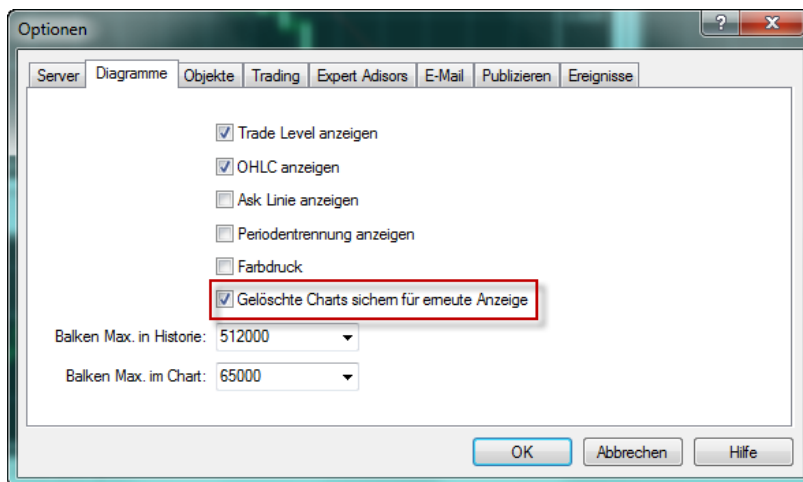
Optionen

?

Server | Diagramme | Objekte | Trading | Expert Adisors | E-Mail | Publizieren | Ereignisse

Trade Level anzeigen

OHLC anzeigen

Ask Linie anzeigen

Periodentrennung anzeigen

Farbdruck

Gelöschte Charts sichern für erneute Anzeige

Balken Max. in Historie: 512000

Balken Max. im Chart: 65000

OK | Abbrechen | Hilfe